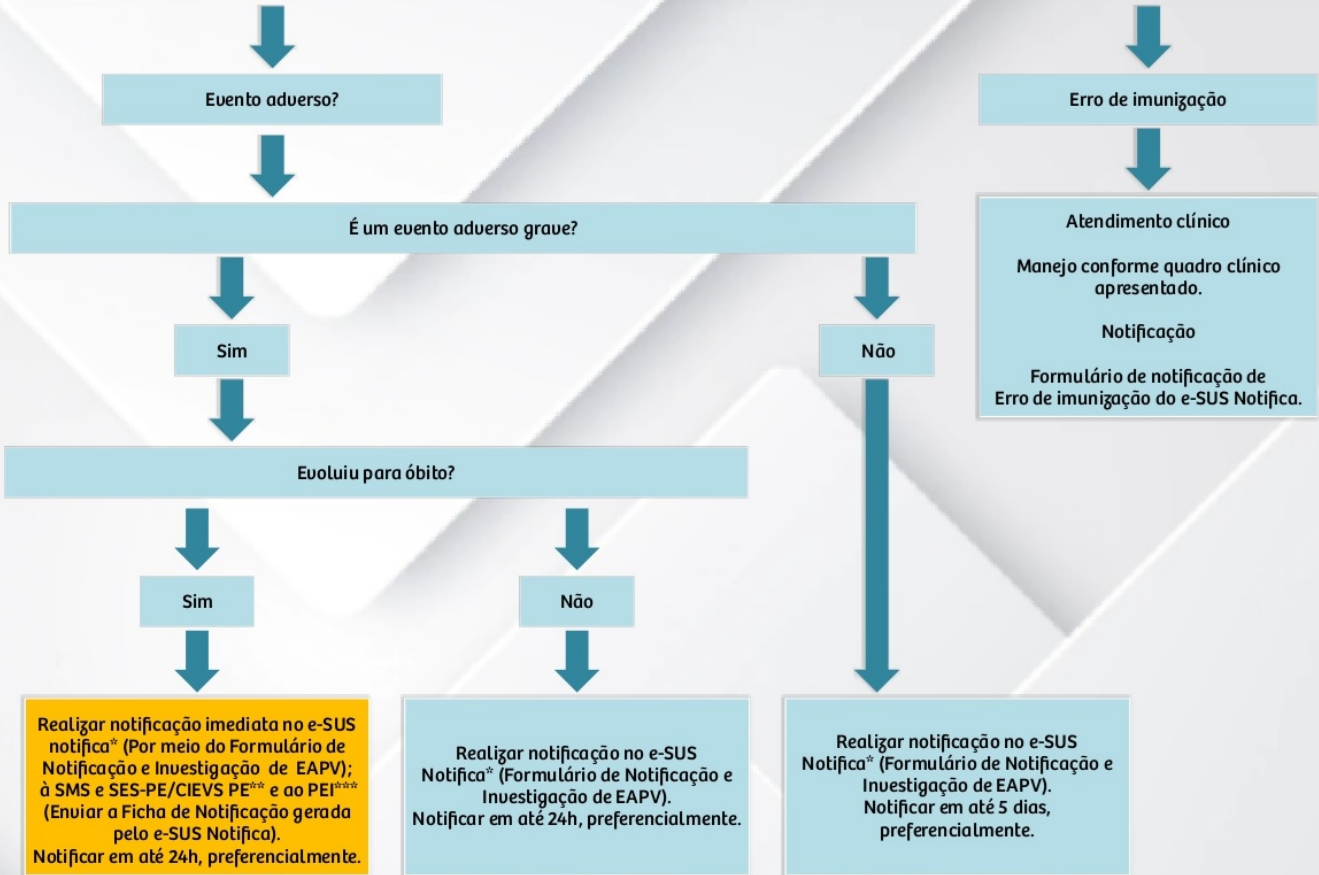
Evento adverso?

Erro de imunização

É um evento adverso grave?

Atendimento clínico

Manejo conforme quadro clínico apresentado.

Notificação

Formulário de notificação de Erro de imunização do e-SUS Notifica.

Sim

Não

Evoluiu para óbito?

Sim

Não

Realizar notificação imediata no e-SUS notifica* (Por meio do Formulário de Notificação e Investigação de EAPV); à SMS e SES-PE/CIEVS PE** e ao PEI*** (Enviar a Ficha de Notificação gerada pelo e-SUS Notifica). Notificar em até 24h, preferencialmente.

Realizar notificação no e-SUS Notifica* (Formulário de Notificação e Investigação de EAPV). Notificar em até 24h, preferencialmente.

Realizar notificação no e-SUS Notifica* (Formulário de Notificação e Investigação de EAPV). Notificar em até 5 dias, preferencialmente.